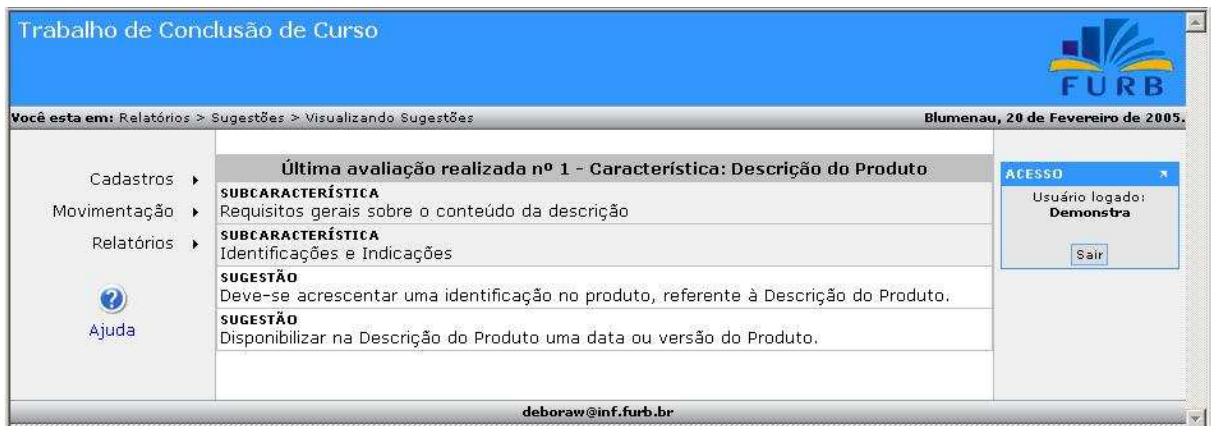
Trabalho de Conclusão de Curso

FURB

Você esta em: Relatórios > Sugestões > Visualizando Sugestões

Blumenau, 20 de Fevereiro de 2005.

Cadastros ▸
Movimentação ▸
Relatórios ▸

Ajuda

Última avaliação realizada nº 1 - Característica: Descrição do Produto

SUBCARACTERÍSTICA
Requisitos gerais sobre o conteúdo da descrição

SUBCARACTERÍSTICA
Identificações e Indicações

SUGESTÃO
Deve-se acrescentar uma identificação no produto, referente à Descrição do Produto.

SUGESTÃO
Disponibilizar na Descrição do Produto uma data ou versão do Produto.

ACESSO

Usuário logado:
Demonstra

Sair

deboraw@inf.furb.br